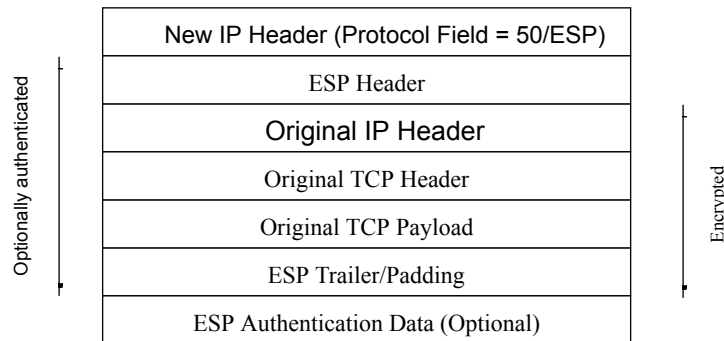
New IP Header (Protocol Field = 50/ESP)

ESP Header

Original IP Header

Original TCP Header

Original TCP Payload

ESP Trailer/Padding

ESP Authentication Data (Optional)

Optionally authenticated

Encrypted